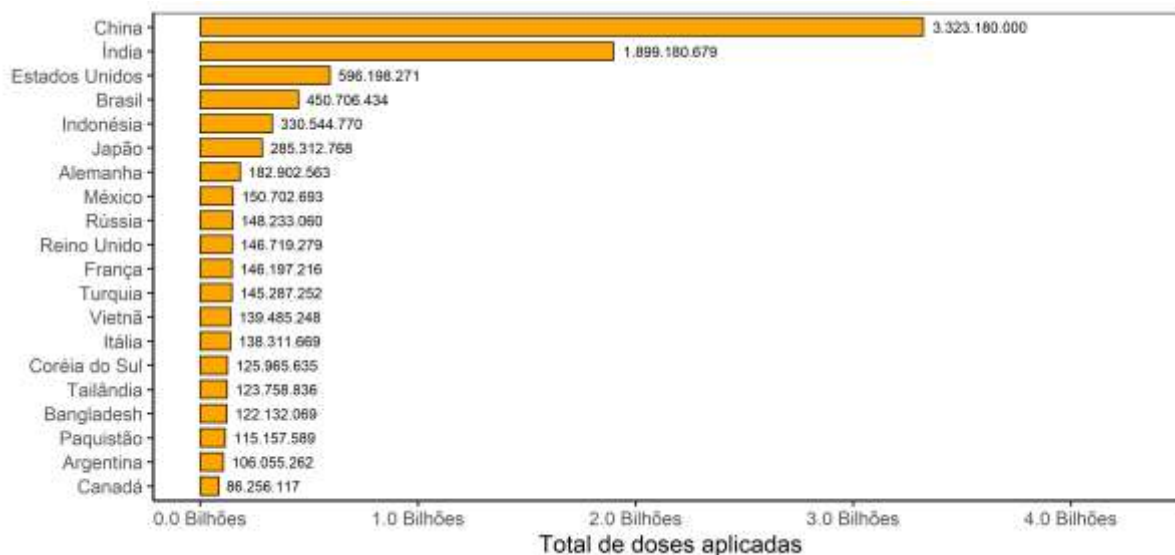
China 3.323.180.000
Índia 1.899.180.679
Estados Unidos 596.198.271
Brasil 450.706.434
Indonésia 330.544.770
Japão 285.312.768
Alemanha 182.902.563
México 150.702.693
Rússia 148.233.060
Reino Unido 146.719.279
França 146.197.216
Turquia 145.287.252
Vietnã 139.485.248
Itália 138.311.669
Coréia do Sul 125.965.635
Tailândia 123.758.836
Bangladesh 122.132.069
Paquistão 115.157.589
Argentina 106.055.262
Canadá 86.256.117

0.0 Bilhões
1.0 Bilhões
2.0 Bilhões
3.0 Bilhões
4.0 Bilhões

Total de doses aplicadas